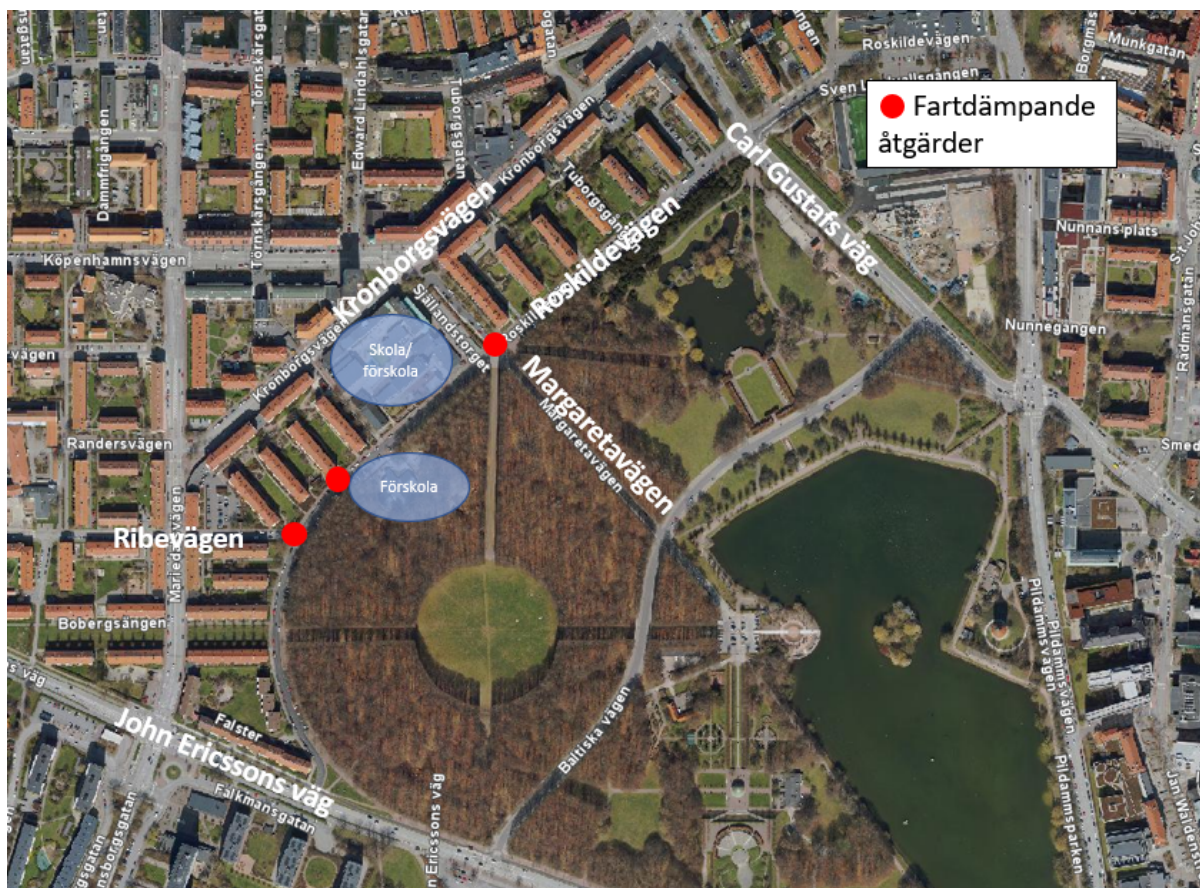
Fartdämpande åtgärder

Kronborgsvägen
Roskildevägen
Carl Gustafs väg
Margaretavägen
Ribevägen
John Ericssons väg

Skola/ förskola
Förskola

Roskildevägen
Munkgatan
Sven L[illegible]
Kronborgsvägen
Tuborgsgatan
Tuborgsgatan
Edward Lindahlsgatan
Törnskärsgatan
Dammfrigången
Köpenhamnsvägen
Nunnans plats
Nunnegangen
Rådmansgatan
Själlandstorget
Roskil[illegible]
Margaretavägen
Kronborgsvägen
Randersvägen
Mariedalsvägen
Bobergsgången
Falster
Falkmansgatan
Baltiska vägen
John Ericssons väg
Pildammsvägen
Pildammsparken
Smed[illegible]
Jan Waldorfsgatan
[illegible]vägen
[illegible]gatan